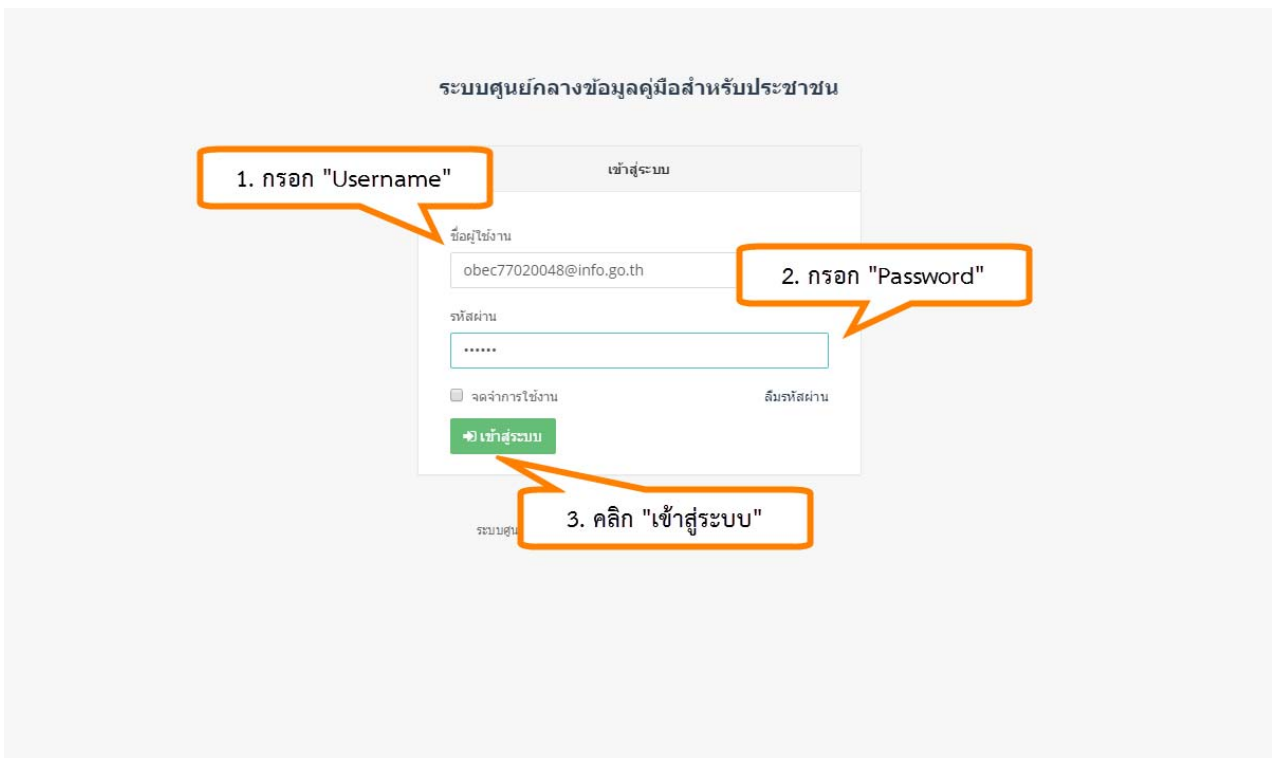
ระบบศูนย์กลางข้อมูลคู่มือสำหรับประชาชน

1. กรอก "Username"

เข้าสู่ระบบ

ชื่อผู้ใช้งาน

obec77020048@info.go.th

2. กรอก "Password"

รหัสผ่าน

••••••

จดจำการใช้งาน

ลืมรหัสผ่าน

เข้าสู่ระบบ

3. คลิก "เข้าสู่ระบบ"

ระบบศูน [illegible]